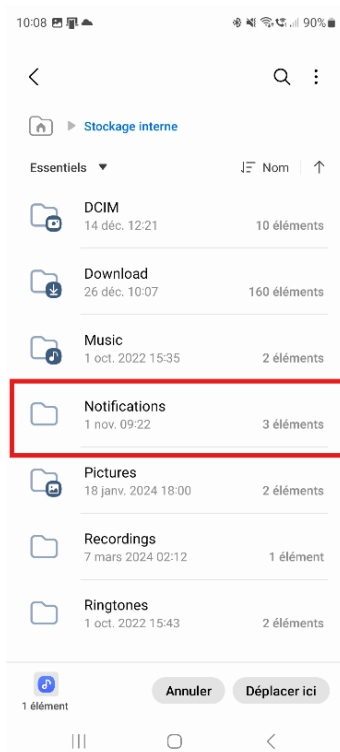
10:08 90%

Stockage interne

Essentiels ▼ Nom

DCIM
14 déc. 12:21
10 éléments

Download
26 déc. 10:07
160 éléments

Music
1 oct. 2022 15:35
2 éléments

Notifications
1 nov. 09:22
3 éléments

Pictures
18 janv. 2024 18:00
2 éléments

Recordings
7 mars 2024 02:12
1 élément

Ringtones
1 oct. 2022 15:43
2 éléments

1 élément

Annuler

Déplacer ici